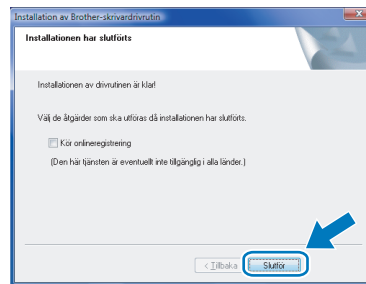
Installation av Brother-skrivardrivrutin

Installationen har slutförts

Installationen av drivrutinen är klar!

Välj de åtgärder som ska utföras då installationen har slutförts.

Kör onlineregistrering

(Den här tjänsten är eventuellt inte tillgänglig i alla länder.)

< Tillbaka

Slutför